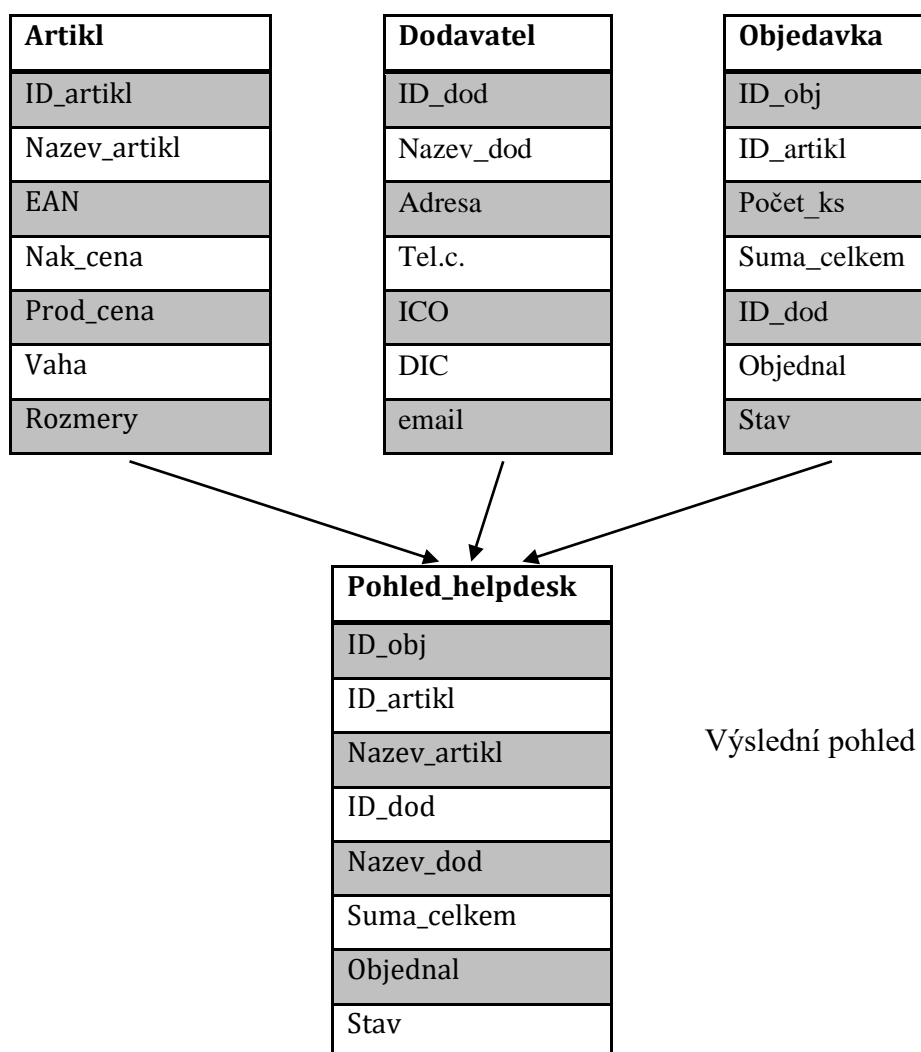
| Artikl |
|---|
| ID_artikl |
| Nazev_artikl |
| EAN |
| Nak_cena |
| Prod_cena |
| Vaha |
| Rozmery |

| Dodavatel |
|---|
| ID_dod |
| Nazev_dod |
| Adresa |
| Tel.c. |
| ICO |
| DIC |
| email |

| Objedavka |
|---|
| ID_obj |
| ID_artikl |
| Počet_ks |
| Suma_celkem |
| ID_dod |
| Objednal |
| Stav |

| Pohled_helpdesk |
|---|
| ID_obj |
| ID_artikl |
| Nazev_artikl |
| ID_dod |
| Nazev_dod |
| Suma_celkem |
| Objednal |
| Stav |

Výslední pohled